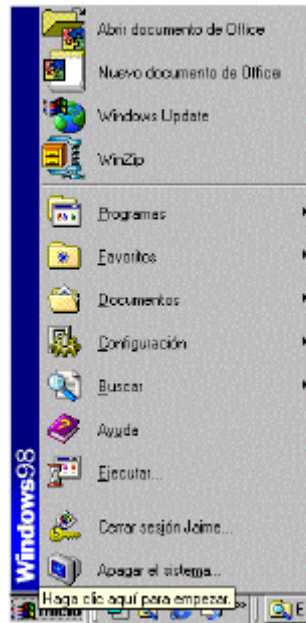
Abrir documento de Office
Nuevo documento de Office
Windows Update
WinZip
Programas
Favoritos
Documentos
Configuración
Buscar
Ayuda
Ejecutar...
Cerrar sesión Jaime...
Apagar el sistema...
Windows98
Inicio
Haga clic aquí para empezar.
E